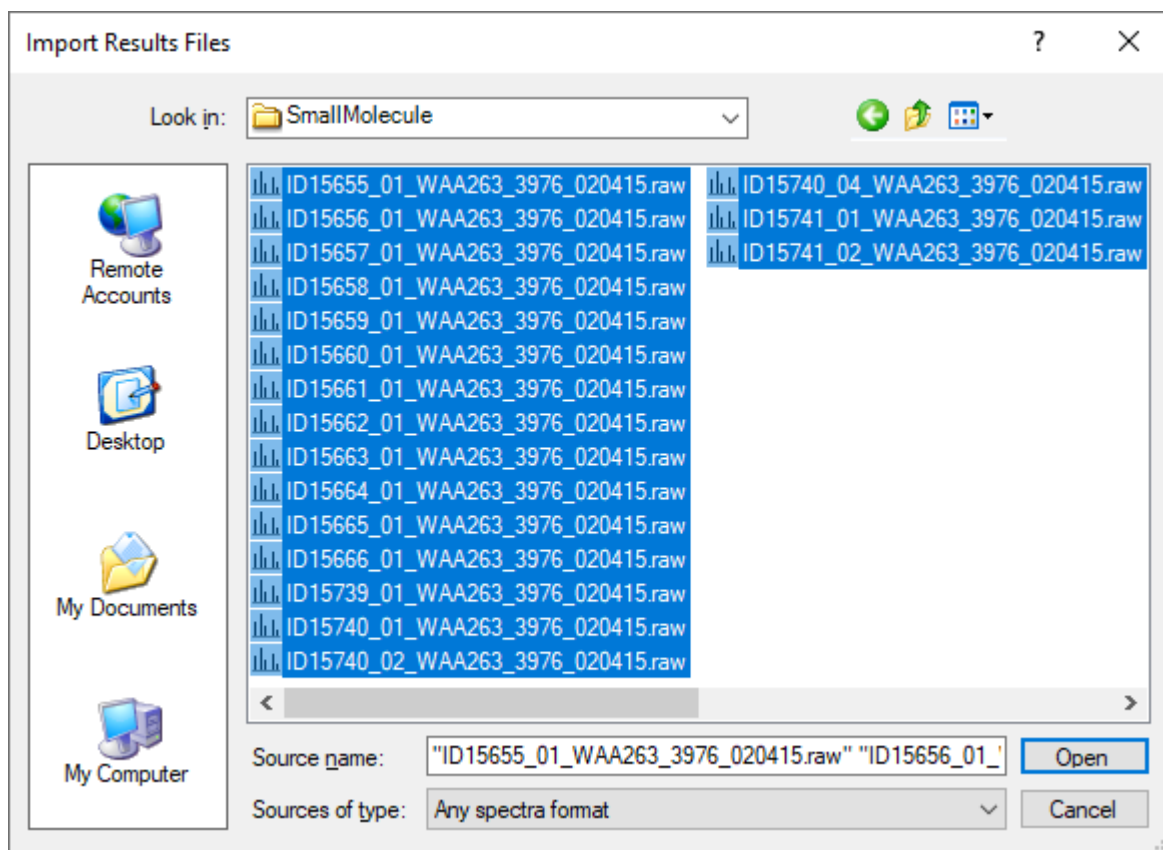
Import Results Files

?

Look in: SmallMolecule

Remote Accounts

Desktop

My Documents

My Computer

ID15655_01_WAA263_3976_020415.raw
ID15656_01_WAA263_3976_020415.raw
ID15657_01_WAA263_3976_020415.raw
ID15658_01_WAA263_3976_020415.raw
ID15659_01_WAA263_3976_020415.raw
ID15660_01_WAA263_3976_020415.raw
ID15661_01_WAA263_3976_020415.raw
ID15662_01_WAA263_3976_020415.raw
ID15663_01_WAA263_3976_020415.raw
ID15664_01_WAA263_3976_020415.raw
ID15665_01_WAA263_3976_020415.raw
ID15666_01_WAA263_3976_020415.raw
ID15739_01_WAA263_3976_020415.raw
ID15740_01_WAA263_3976_020415.raw
ID15740_02_WAA263_3976_020415.raw
ID15740_04_WAA263_3976_020415.raw
ID15741_01_WAA263_3976_020415.raw
ID15741_02_WAA263_3976_020415.raw

Source name: "ID15655_01_WAA263_3976_020415.raw" "ID15656_01_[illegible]

Open

Sources of type: Any spectra format

Cancel